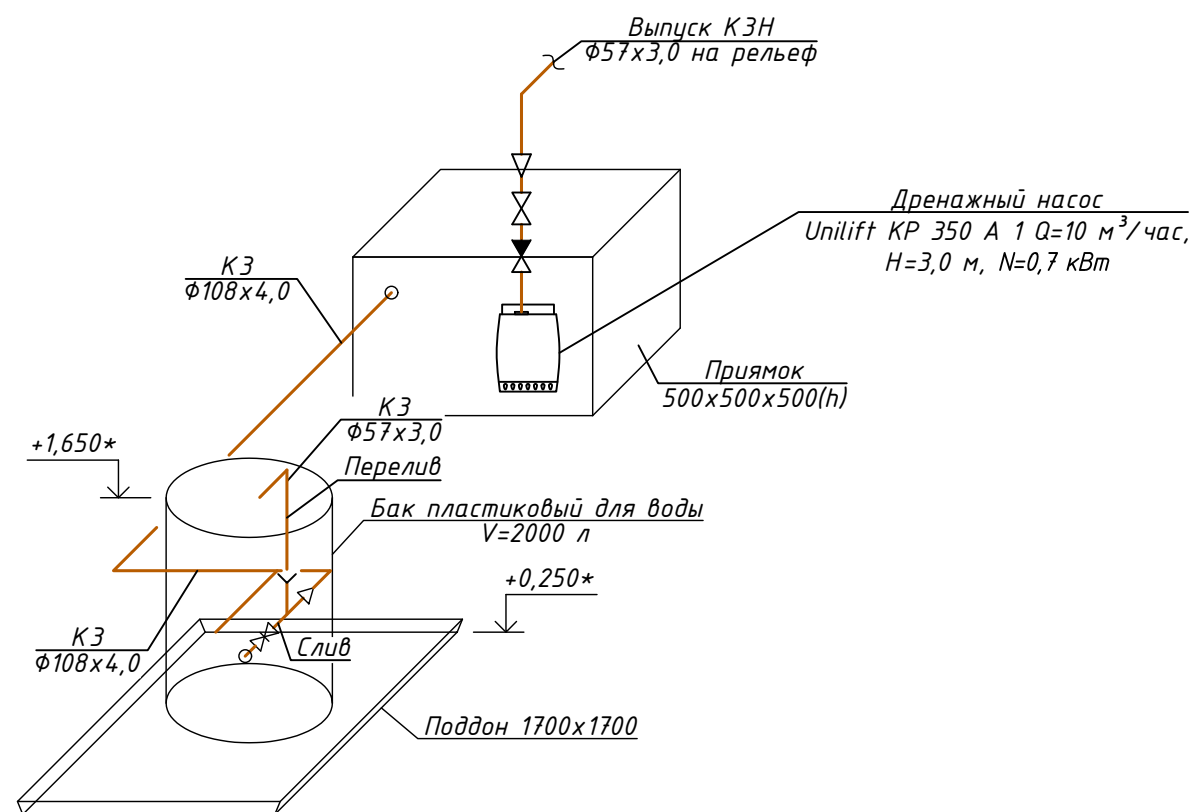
Выпуск К3Н
Ф57х3,0 на рельеф

Дренажный насос
Unilift KP 350 A 1 Q=10 м$^3$/час, Н=3,0 м, N=0,7 кВт

К3
Ф108х4,0

Приямок
500х500х500(h)

К3
Ф57х3,0

+1,650*

Перелив

Бак пластиковый для воды
V=2000 л

+0,250*

К3
Ф108х4,0

Слив

Поддон 1700х1700